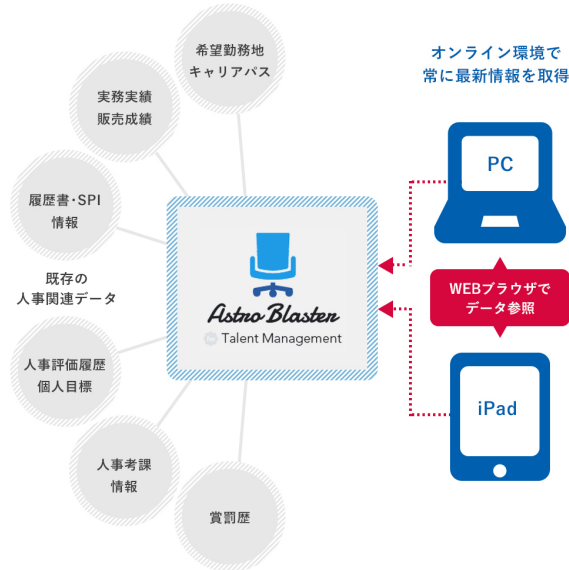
希望勤務地
キャリアパス

実務実績
販売成績

履歴書・SPI
情報

既存の
人事関連データ

人事評価履歴
個人目標

人事考課
情報

賞罰歴

Astro Blaster
Talent Management

オンライン環境で
常に最新情報を取得

PC

WEBブラウザで
データ参照

iPad